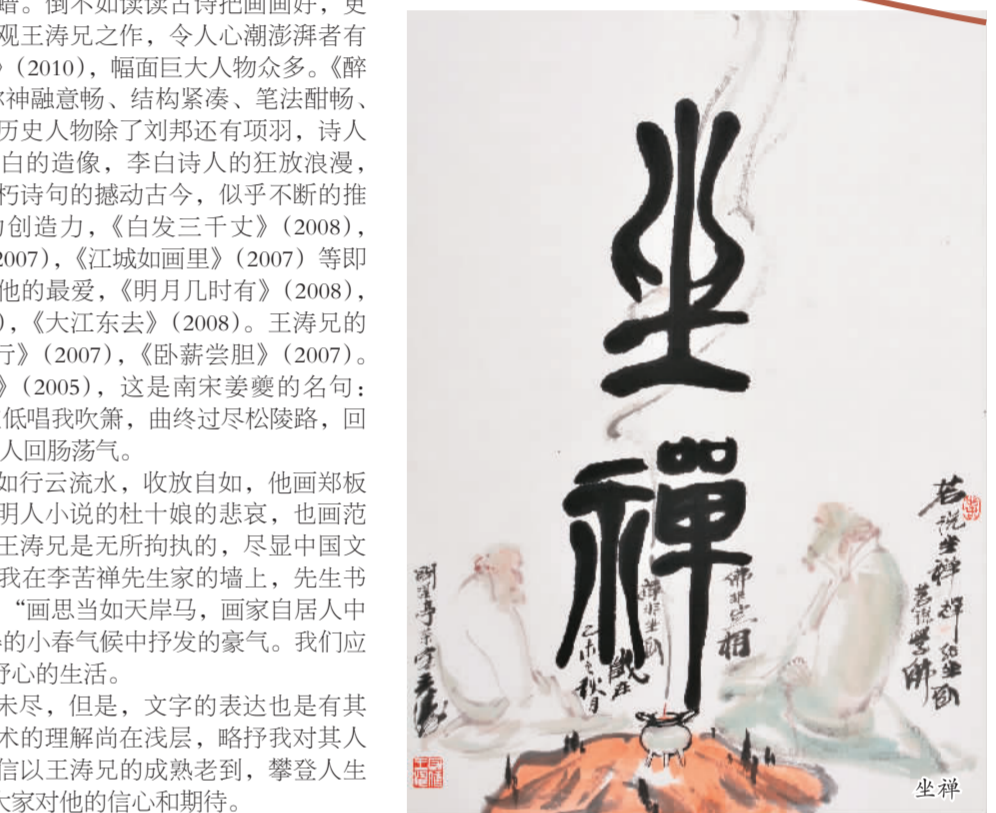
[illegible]。倒不如读读古诗把画画好，更观王涛兄之作，令人心潮澎湃者有（2010），幅面巨大人物众多。《醉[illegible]神融意畅、结构紧凑、笔法酣畅、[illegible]历史人物除了刘邦还有项羽，诗人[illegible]白的造像，李白诗人的狂放浪漫，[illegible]朽诗句的撼动古今，似乎不断的推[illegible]创造力，《白发三千丈》（2008），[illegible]2007），《江城如画里》（2007）等即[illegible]他的最爱，《明月几时有》（2008），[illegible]），《大江东去》（2008）。王涛兄的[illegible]行》（2007），《卧薪尝胆》（2007）。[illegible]》（2005），这是南宋姜夔的名句：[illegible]低唱我吹箫，曲终过尽松陵路，回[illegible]人回肠荡气。

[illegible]如行云流水，收放自如，他画郑板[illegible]明人小说的杜十娘的悲哀，也画范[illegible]王涛兄是无所拘执的，尽显中国文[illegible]我在李苦禅先生家的墙上，先生书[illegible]“画思当如天岸马，画家自居人中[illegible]的小春气候中抒发的豪气。我们应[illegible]舒心的生活。

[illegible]未尽，但是，文字的表达也是有其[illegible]术的理解尚在浅层，略抒我对其人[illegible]信以王涛兄的成熟老到，攀登人生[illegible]大家对他的信心和期待。

坐禅

若说坐禅 禅 如坐卧

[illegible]

禅非坐卧

佛非坐相

乙未秋月 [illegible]

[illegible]

坐禅